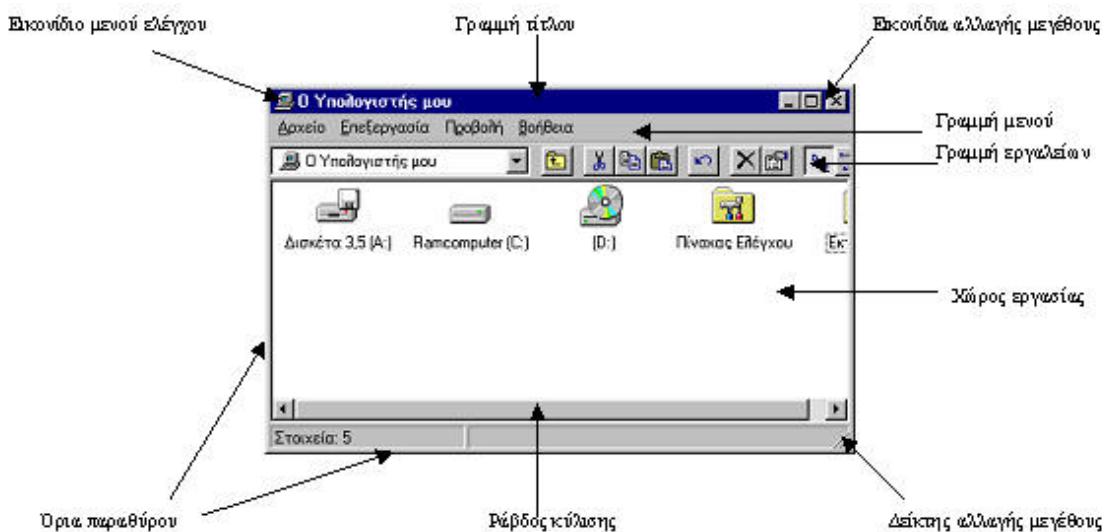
Εικονίδιο μενού ελέγχου

Γραμμή τίτλου

Εικονίδια αλλαγής μεγέθους

Ο Υπολογιστής μου

Αρχείο Επεξεργασία Προβολή Βοήθεια

Γραμμή μενού

Ο Υπολογιστής μου

Γραμμή εργαλείων

Δισκέτα 3,5 (A:)

Ramcomputer (C:)

(D:)

Πίνακας Ελέγχου

Εκ

Χώρος εργασίας

Στοιχεία: 5

Όρια παραθύρου

Ράβδος κύλισης

Δείκτης αλλαγής μεγέθους